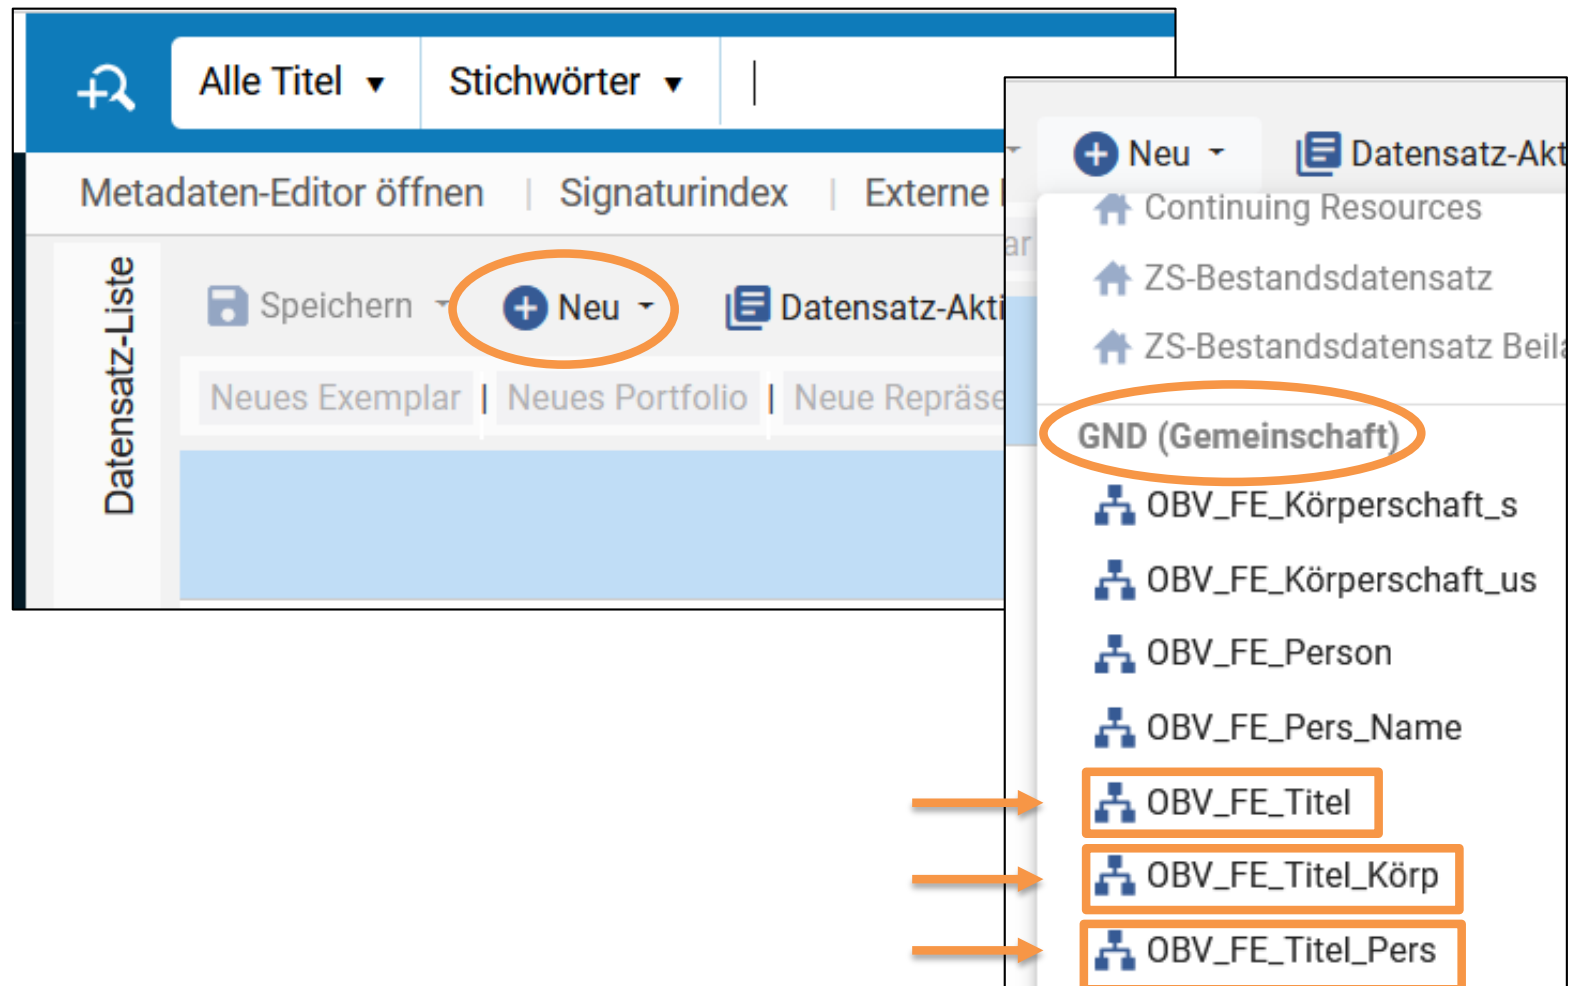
Alle Titel ▾ Stichwörter ▾

Metadaten-Editor öffnen | Signaturindex | Externe

Datensatz-Liste

Speichern Neu Datensatz-Akti

Neues Exemplar | Neues Portfolio | Neue Repräse

ar

Neu Datensatz-Akt

Continuing Resources

ZS-Bestandsdatensatz

ZS-Bestandsdatensatz Beila

GND (Gemeinschaft)

OBV_FE_Körperschaft_s

OBV_FE_Körperschaft_us

OBV_FE_Person

OBV_FE_Pers_Name

OBV_FE_Titel

OBV_FE_Titel_Körp

OBV_FE_Titel_Pers